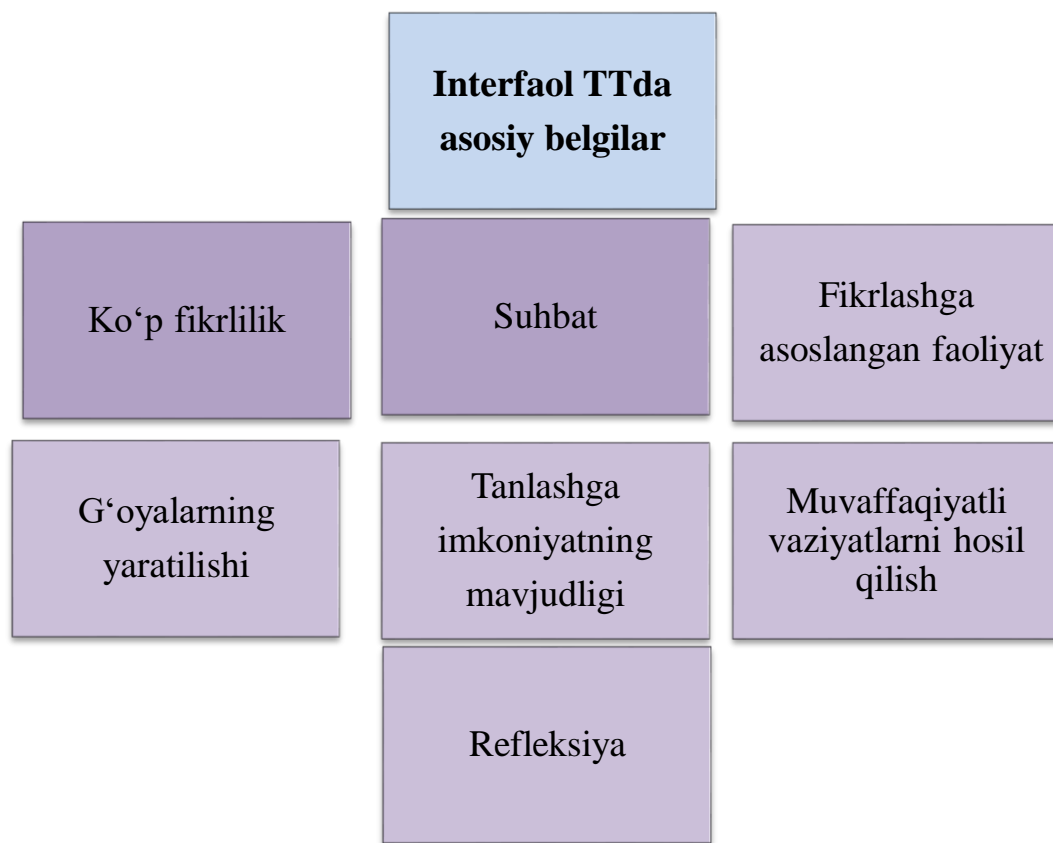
**Interfaol TTda asosiy belgilar**

Ko‘p fikrlilik

Suhbat

Fikrlashga asoslangan faoliyat

G‘oyalarning yaratilishi

Tanlashga imkoniyatning mavjudligi

Muvaffaqiyatli vaziyatlarni hosil qilish

Refleksiya